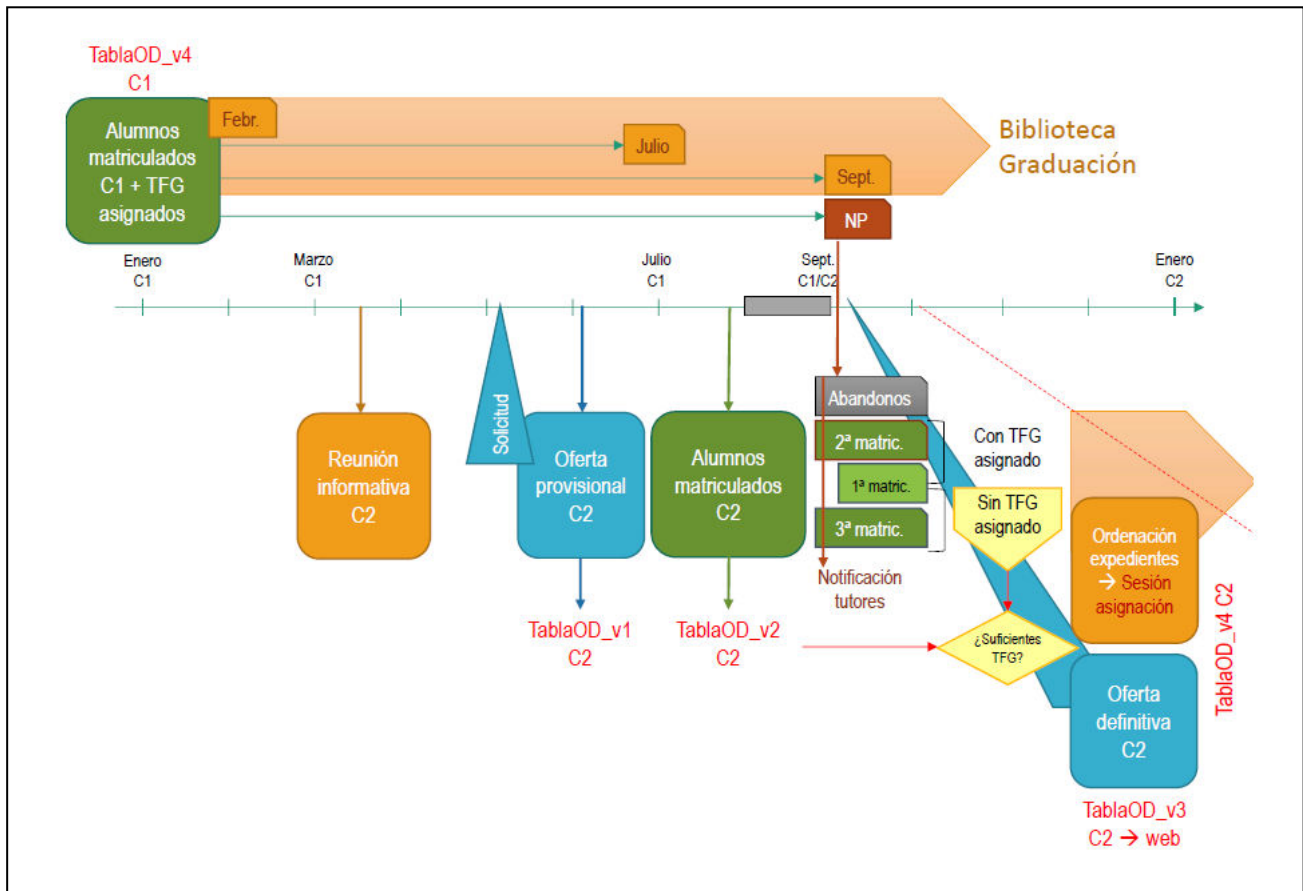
TablaOD_v4
C1

Alumnos matriculados C1 + TFG asignados

Febr.

Julio

Sept.

NP

Biblioteca Graduación

Enero
C1

Marzo
C1

Julio
C1

Sept.
C1/C2

Enero
C2

Reunión informativa C2

Solicitud

Oferta provisional C2

Alumnos matriculados C2

Abandonos

2ª matric.

1ª matric.

3ª matric.

Con TFG asignado

Sin TFG asignado

Notificación tutores

Ordenación expedientes → Sesión asignación

TablaOD_v4 C2

TablaOD_v1
C2

TablaOD_v2
C2

¿Suficientes TFG?

Oferta definitiva C2

TablaOD_v3
C2 → web